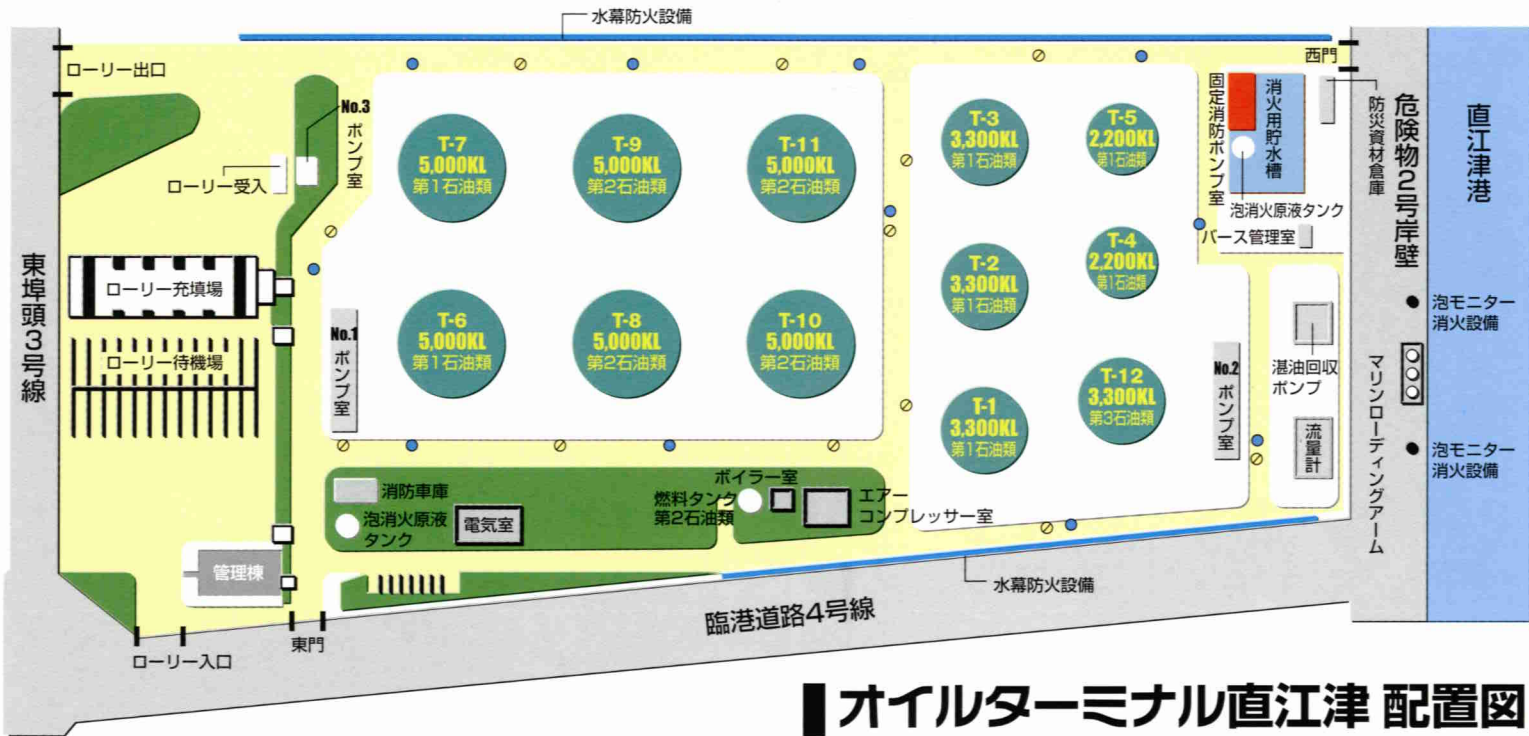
水幕防火設備

ローリー出口

No.3 ポンプ室

ローリー受入

東埠頭3号線

ローリー充填場

ローリー待機場

No.1 ポンプ室

T-7 5,000KL 第1石油類

T-9 5,000KL 第2石油類

T-11 5,000KL 第2石油類

T-6 5,000KL 第1石油類

T-8 5,000KL 第2石油類

T-10 5,000KL 第2石油類

T-3 3,300KL 第1石油類

T-5 2,200KL 第1石油類

T-2 3,300KL 第1石油類

T-4 2,200KL 第1石油類

T-1 3,300KL 第1石油類

T-12 3,300KL 第3石油類

固定消防ポンプ室

消火用貯水槽

泡消火原液タンク

バース管理室

西門

防災資材倉庫

危険物2号岸壁

直江津港

泡モニター消火設備

マリンローディングアーム

泡モニター消火設備

No.2 ポンプ室

湛油回収ポンプ

流量計

消防車庫

泡消火原液タンク

電気室

ボイラー室

燃料タンク 第2石油類

エアーコンプレッサー室

水幕防火設備

管理棟

臨港道路4号線

ローリー入口

東門

オイルターミナル直江津 配置図